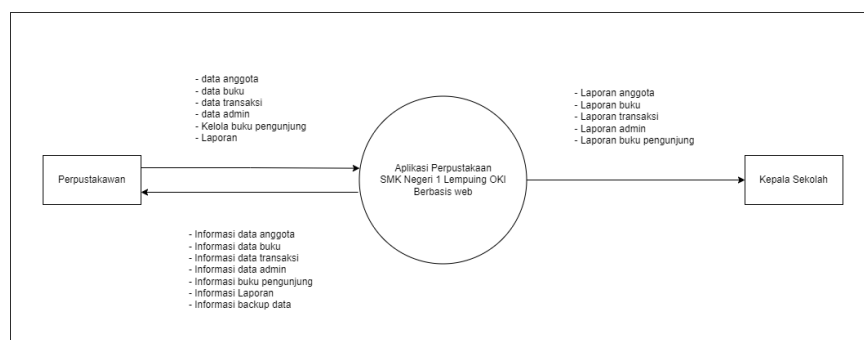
- data anggota
- data buku
- data transaksi
- data admin
- Kelola buku pengunjung
- Laporan

Perpustakawan

Aplikasi Perpustakaan SMK Negeri 1 Lempuing OKI Berbasis web

- Laporan anggota
- Laporan buku
- Laporan transaksi
- Laporan admin
- Laporan buku pengunjung

Kepala Sekolah

- Informasi data anggota
- Informasi data buku
- Informasi data transaksi
- Informasi data admin
- Informasi buku pengunjung
- Informasi Laporan
- Informasi backup data